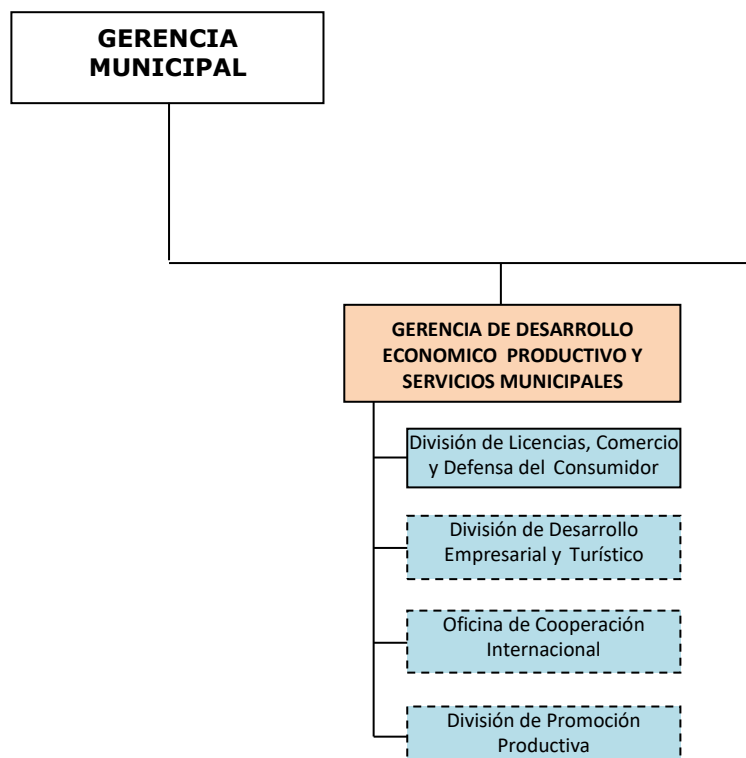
GERENCIA MUNICIPAL

GERENCIA DE DESARROLLO ECONOMICO PRODUCTIVO Y SERVICIOS MUNICIPALES

División de Licencias, Comercio y Defensa del Consumidor

División de Desarrollo Empresarial y Turístico

Oficina de Cooperación Internacional

División de Promoción Productiva